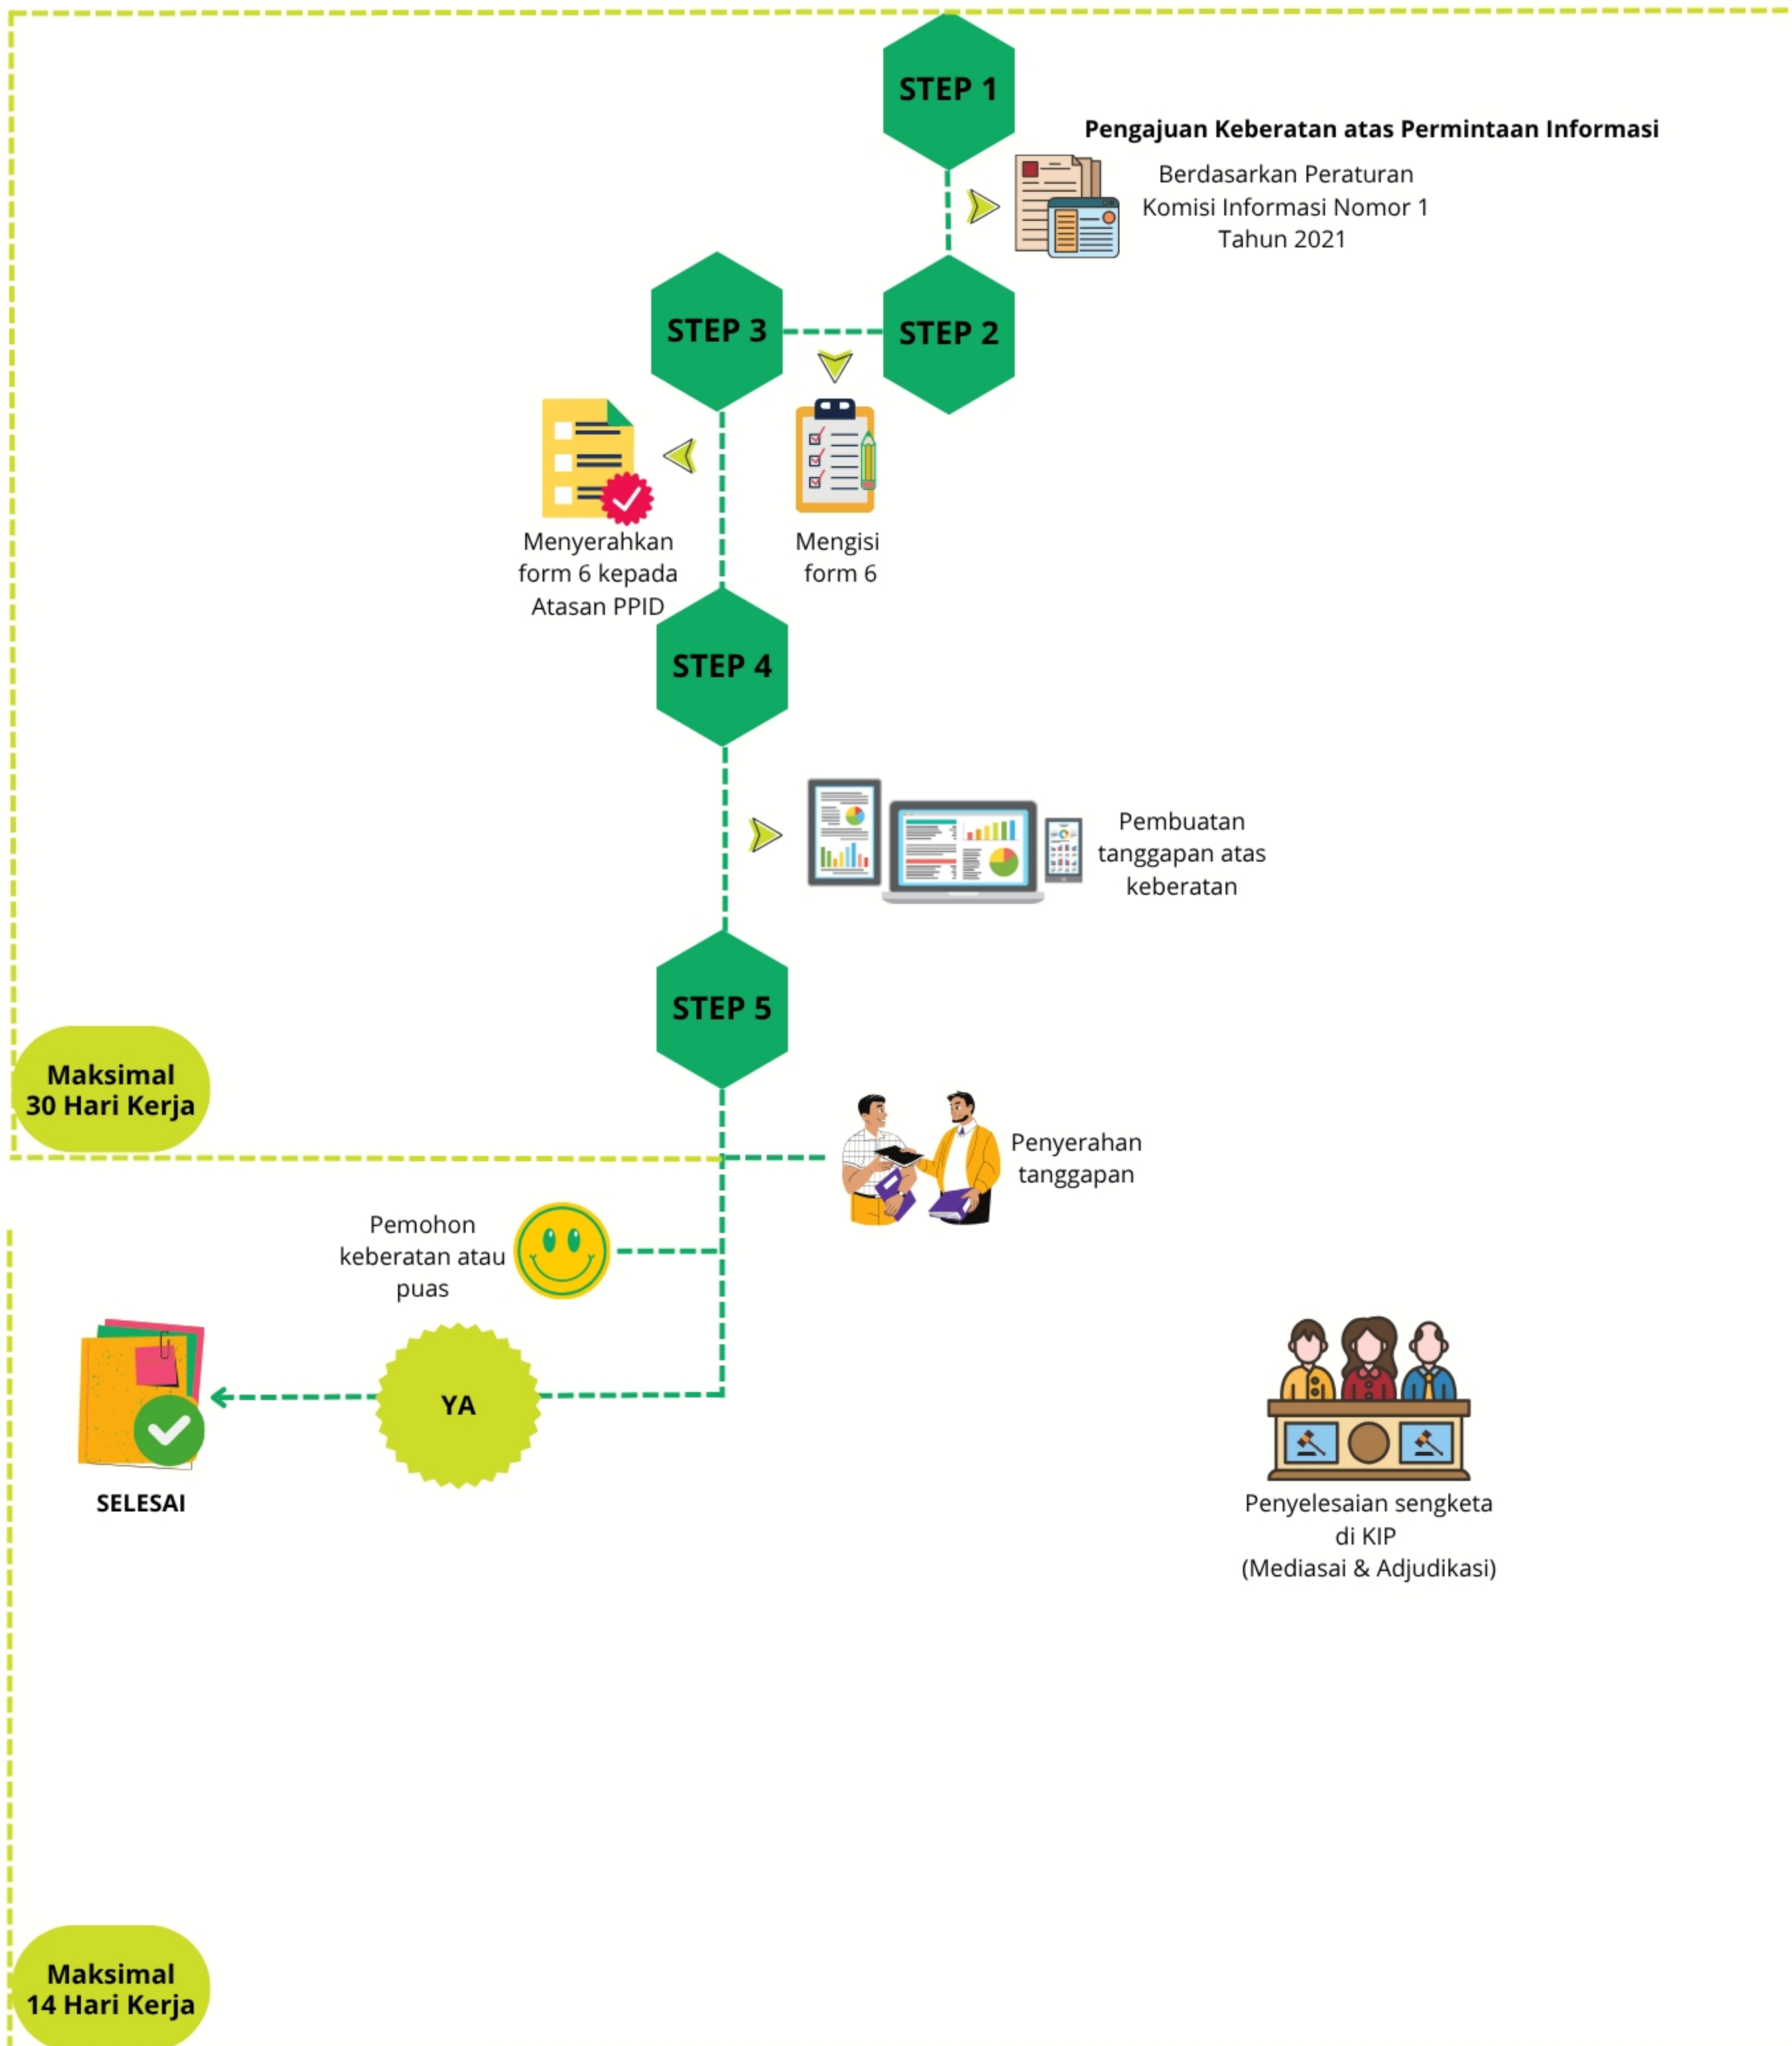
STEP 1

Pengajuan Keberatan atas Permintaan Informasi

Berdasarkan Peraturan Komisi Informasi Nomor 1 Tahun 2021

STEP 3

STEP 2

Menyerahkan form 6 kepada Atasan PPID

Mengisi form 6

STEP 4

Pembuatan tanggapan atas keberatan

STEP 5

Maksimal 30 Hari Kerja

Penyerahan tanggapan

Pemohon keberatan atau puas

YA

SELESAI

Penyelesaian sengketa di KIP (Mediasai & Adjudikasi)

Maksimal 14 Hari Kerja